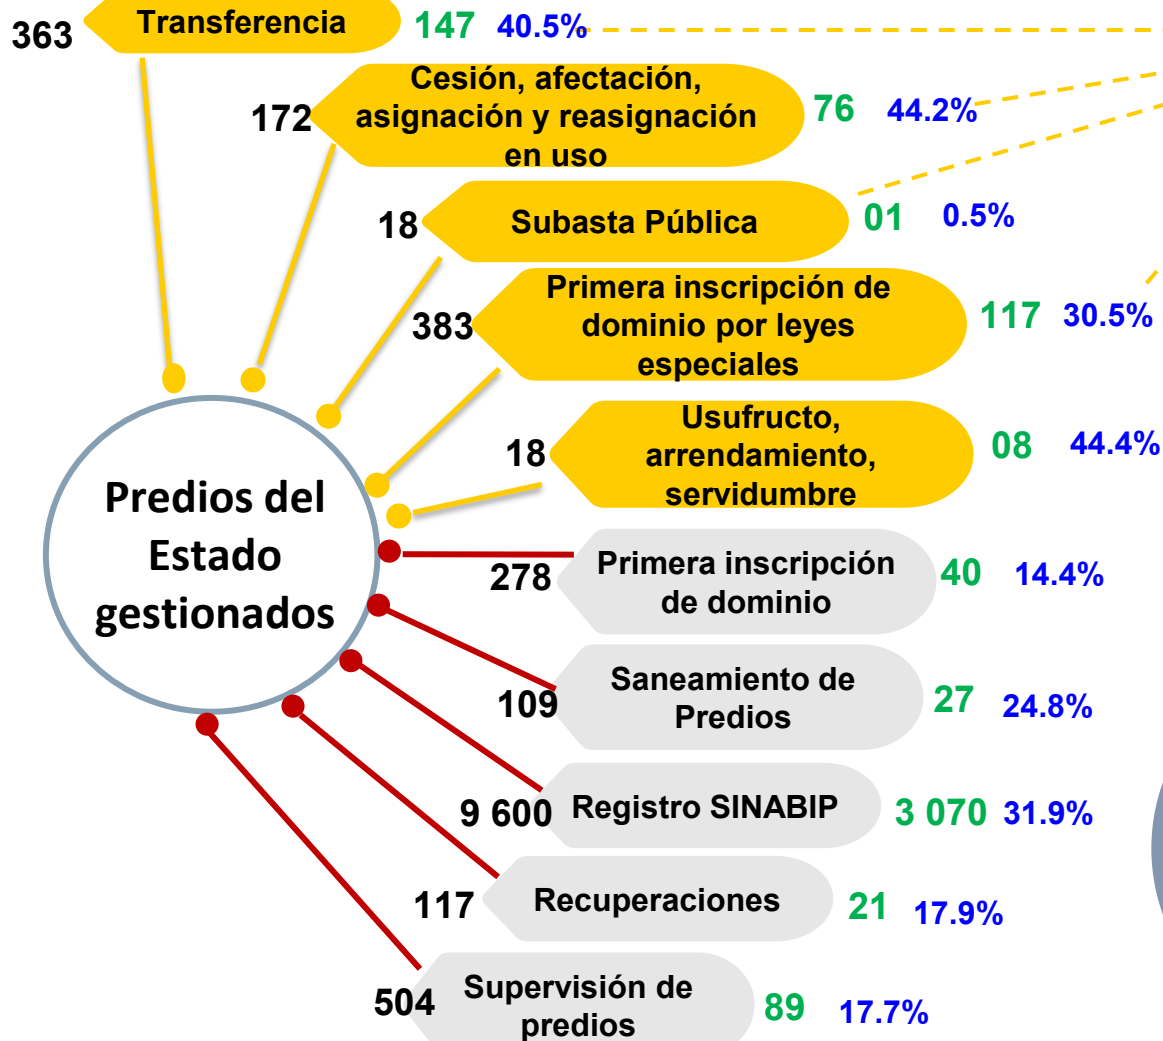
363 Transferencia 147 40.5%

172 Cesión, afectación, asignación y reasignación en uso 76 44.2%

18 Subasta Pública 01 0.5%

383 Primera inscripción de dominio por leyes especiales 117 30.5%

18 Usufructo, arrendamiento, servidumbre 08 44.4%

Predios del Estado gestionados

278 Primera inscripción de dominio 40 14.4%

109 Saneamiento de Predios 27 24.8%

9 600 Registro SINABIP 3 070 31.9%

117 Recuperaciones 21 17.9%

504 Supervisión de predios 89 17.7%